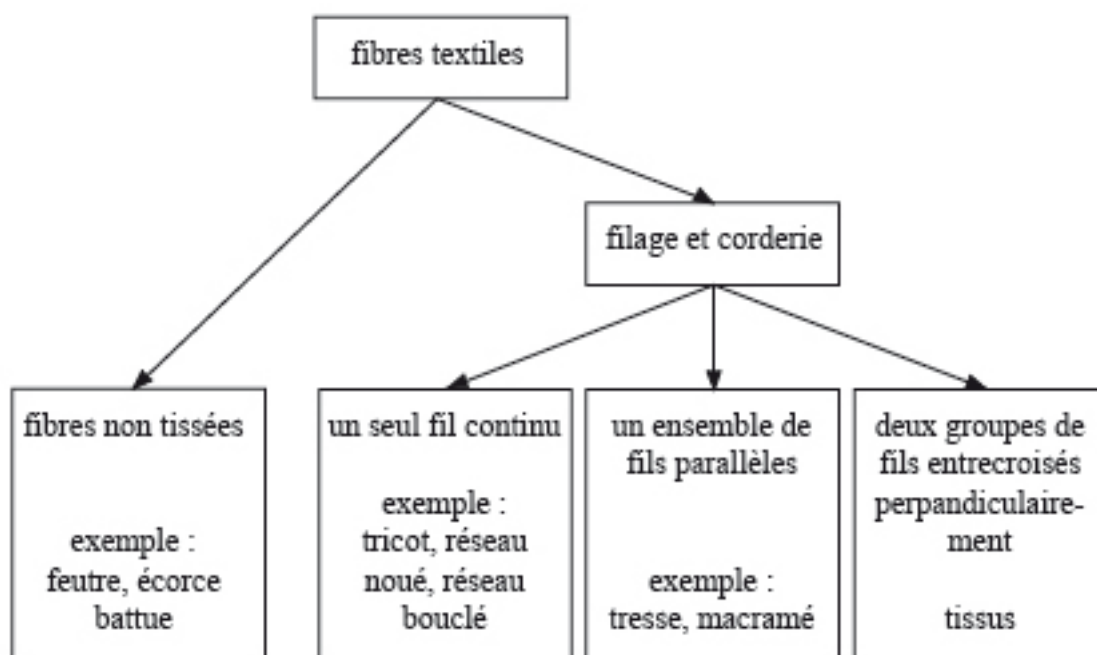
fibres textiles

filage et corderie

fibres non tissées

exemple : feutre, écorce battue

un seul fil continu

exemple : tricot, réseau noué, réseau bouclé

un ensemble de fils parallèles

exemple : tresse, macramé

deux groupes de fils entrecroisés perpandiculairement

tissus